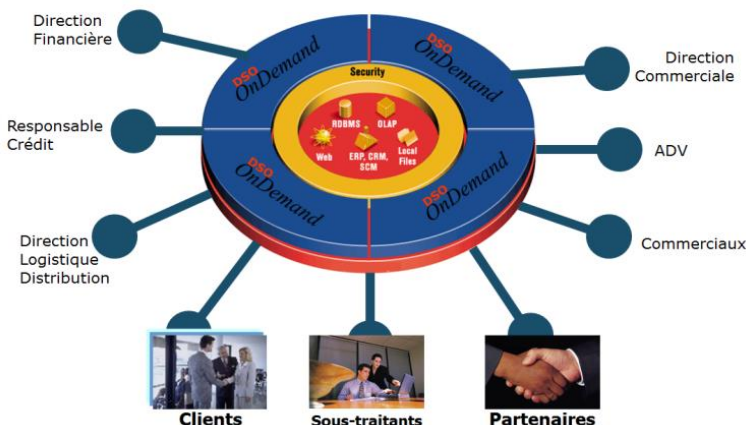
Direction Financière

DSO OnDemand

DSO OnDemand

Direction Commerciale

Security

Responsable Crédit

RDBMS

OLAP

Web

ERP, CRM, SCM

Local Files

ADV

DSO OnDemand

DSO OnDemand

Direction Logistique Distribution

Commerciaux

Clients

Sous-traitants

Partenaires